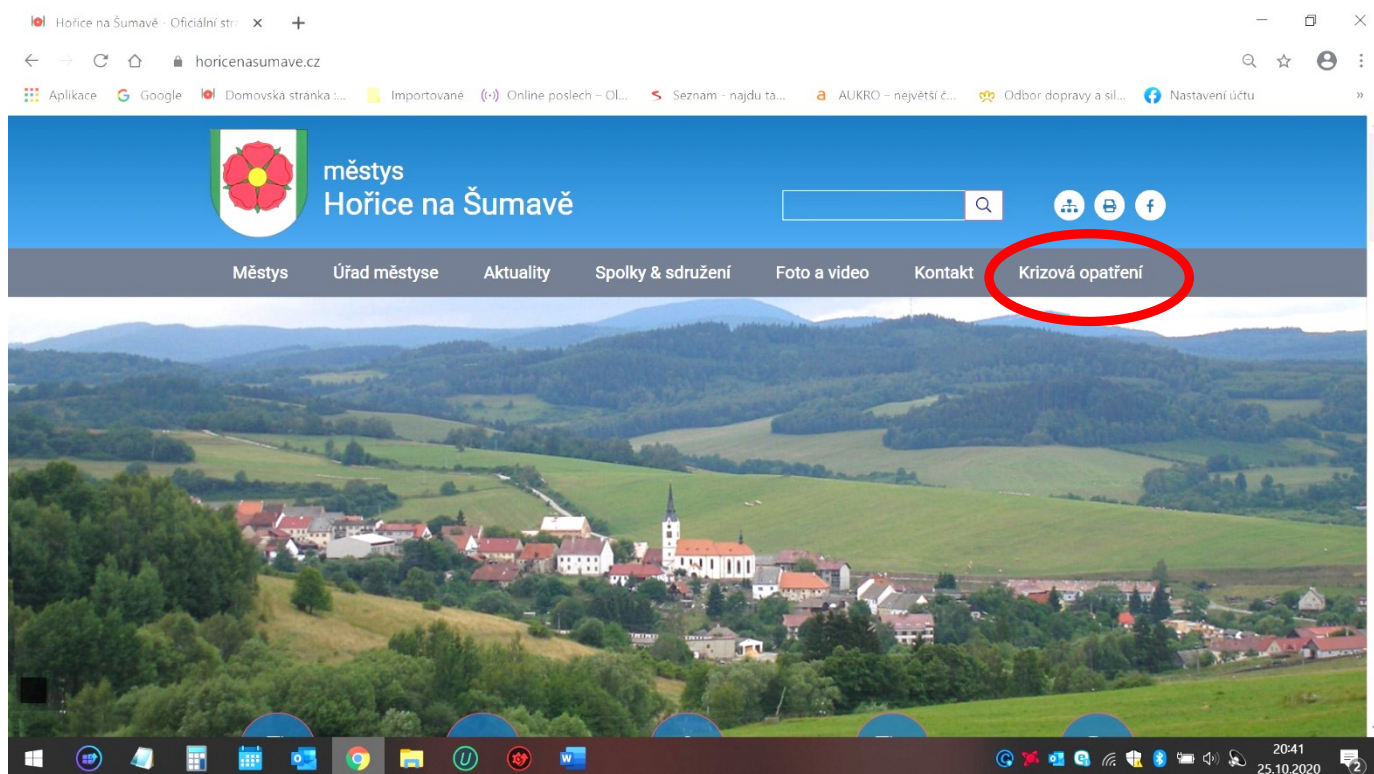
Hořice na Šumavě - Oficiální str
horicenasumave.cz
Aplikace Google Domovska stranka :... Importované Online poslech – Ol... Seznam - najdu ta... AUKRO – největší č... Odbor dopravy a sil... Nastavení účtu

městys
Hořice na Šumavě

Městys Úřad městyse Aktuality Spolky & sdružení Foto a video Kontakt Krizová opatření

20:41
25.10.2020